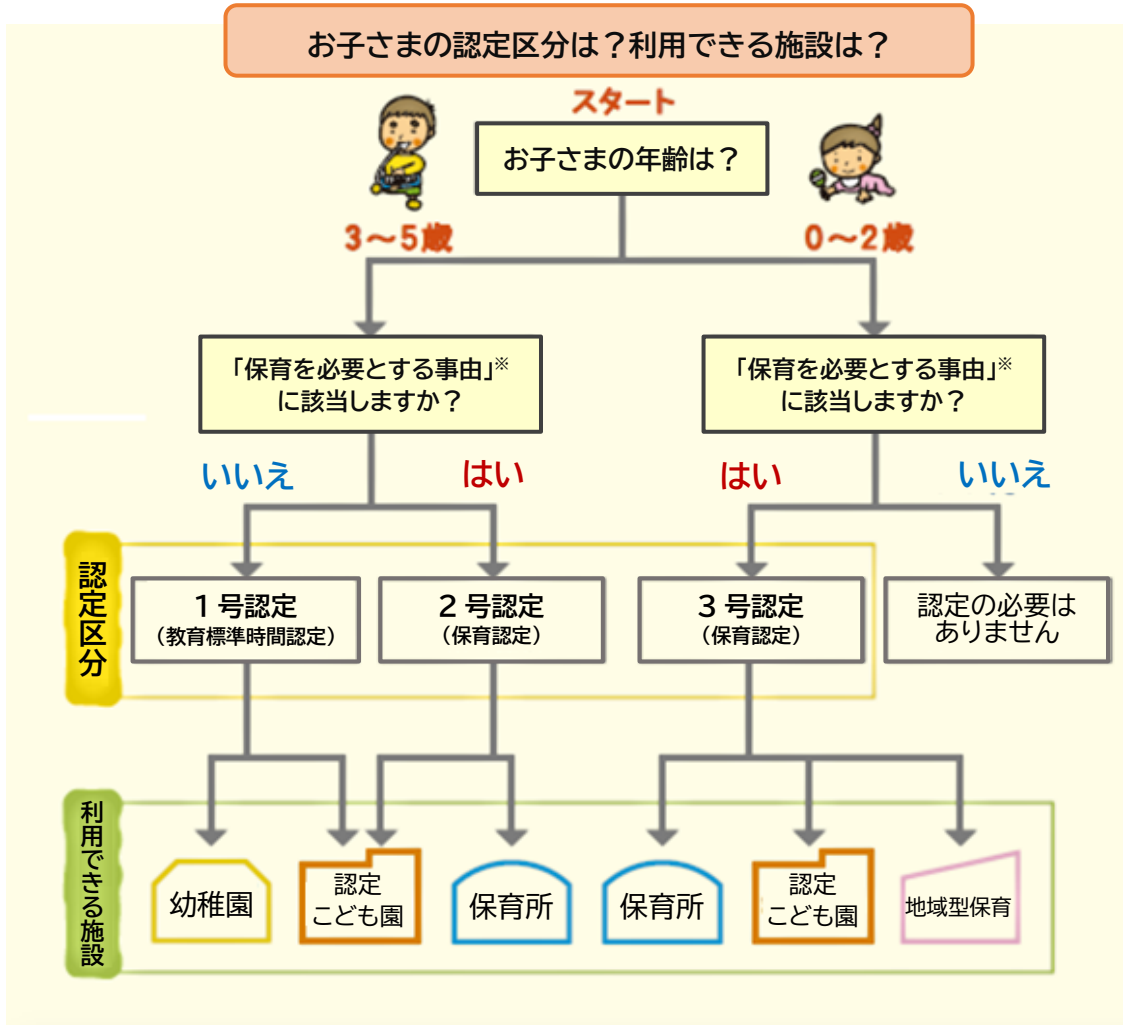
お子さまの認定区分は？利用できる施設は？

スタート

お子さまの年齢は？

3～5歳

0～2歳

「保育を必要とする事由」※に該当しますか？

「保育を必要とする事由」※に該当しますか？

いいえ

はい

はい

いいえ

認定区分

1号認定
（教育標準時間認定）

2号認定
（保育認定）

3号認定
（保育認定）

認定の必要はありません

利用できる施設

幼稚園

認定こども園

保育所

保育所

認定こども園

地域型保育